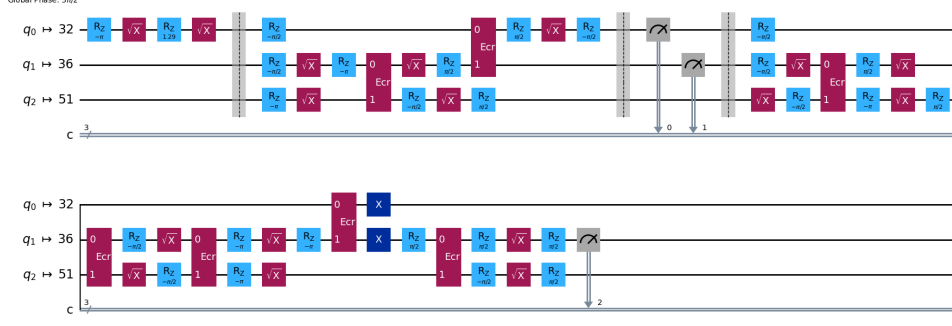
Global Phase: 3π/2

$q_0 \mapsto 32$
$q_1 \mapsto 36$
$q_2 \mapsto 51$
c

$R_Z$ $-\pi$ | $\sqrt{X}$ | $R_Z$ 1.29 | $\sqrt{X}$ | $R_Z$ $-\pi/2$ | Ecr 0 1 | $R_Z$ $\pi/2$ | $\sqrt{X}$ | $R_Z$ $-\pi/2$

$R_Z$ $-\pi/2$ | $\sqrt{X}$ | $R_Z$ $-\pi$ | Ecr 0 1 | $\sqrt{X}$ | $R_Z$ $\pi/2$

$R_Z$ $-\pi$ | $\sqrt{X}$ | $R_Z$ $-\pi/2$ | $\sqrt{X}$ | $R_Z$ $\pi/2$

3
0
1

$R_Z$ $-\pi/2$
$R_Z$ $-\pi/2$ | $\sqrt{X}$ | Ecr 0 1 | $R_Z$ $\pi/2$ | $\sqrt{X}$
$\sqrt{X}$ | $R_Z$ $-\pi/2$ | $R_Z$ $-\pi$ | $\sqrt{X}$ | $R_Z$

$q_0 \mapsto 32$
$q_1 \mapsto 36$
$q_2 \mapsto 51$
c

Ecr 0 1 | $R_Z$ $-\pi/2$ | $\sqrt{X}$ | Ecr 0 1 | $R_Z$ $-\pi$ | $\sqrt{X}$ | $R_Z$ $-\pi$ | Ecr 0 1 | X | X | $R_Z$ $\pi/2$ | Ecr 0 1 | $R_Z$ $\pi/2$ | $\sqrt{X}$ | $R_Z$ $\pi/2$

$\sqrt{X}$ | $R_Z$ $-\pi/2$ | $R_Z$ $-\pi$ | $\sqrt{X}$ | $R_Z$ $-\pi/2$ | $\sqrt{X}$ | $R_Z$ $\pi/2$

3
2